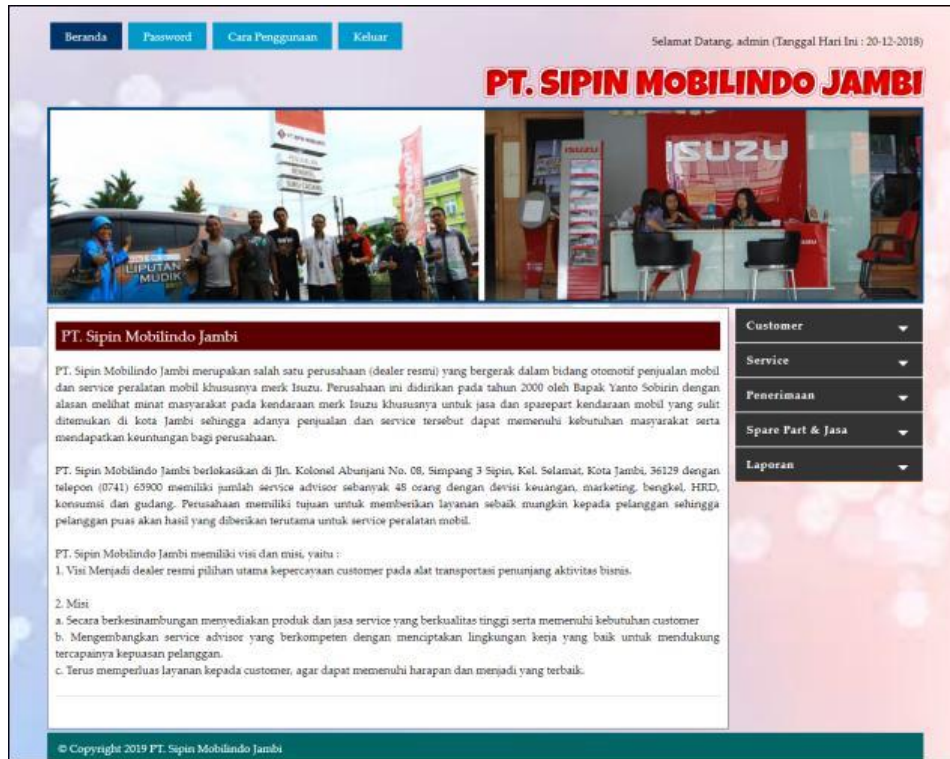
Beranda Password Cara Penggunaan Keluar

Selamat Datang, admin (Tanggal Hari Ini : 20-12-2018)

PT. SIPIN MOBILINDO JAMBI

LIPUTAN MUDIK

ISUZU

PT. Sipin Mobilindo Jambi

PT. Sipin Mobilindo Jambi merupakan salah satu perusahaan (dealer resmi) yang bergerak dalam bidang otomotif penjualan mobil dan service peralatan mobil khususnya merk Isuzu. Perusahaan ini didirikan pada tahun 2000 oleh Bapak Yanto Sobirin dengan alasan melihat minat masyarakat pada kendaraan merk Isuzu khususnya untuk jasa dan sparepart kendaraan mobil yang sulit ditemukan di kota Jambi sehingga adanya penjualan dan service tersebut dapat memenuhi kebutuhan masyarakat serta mendapatkan keuntungan bagi perusahaan.

PT. Sipin Mobilindo Jambi berlokasikan di Jln. Kolonel Abunjani No. 08, Simpang 3 Sipin, Kel. Selamat, Kota Jambi, 36129 dengan telepon (0741) 65900 memiliki jumlah service advisor sebanyak 45 orang dengan devisi keuangan, marketing, bengkel, HRD, konsumsi dan gudang. Perusahaan memiliki tujuan untuk memberikan layanan sebaik mungkin kepada pelanggan sehingga pelanggan puas akan hasil yang diberikan terutama untuk service peralatan mobil.

PT. Sipin Mobilindo Jambi memiliki visi dan misi, yaitu :
1. Visi Menjadi dealer resmi pilihan utama kepercayaan customer pada alat transportasi penunjang aktivitas bisnis.

2. Misi
a. Secara berkesinambungan menyediakan produk dan jasa service yang berkualitas tinggi serta memenuhi kebutuhan customer
b. Mengembangkan service advisor yang berkompeten dengan menciptakan lingkungan kerja yang baik untuk mendukung tercapainya kepuasan pelanggan.
c. Terus memperluas layanan kepada customer, agar dapat memenuhi harapan dan menjadi yang terbaik.

Customer
Service
Penerimaan
Spare Part & Jasa
Laporan

© Copyright 2019 PT. Sipin Mobilindo Jambi